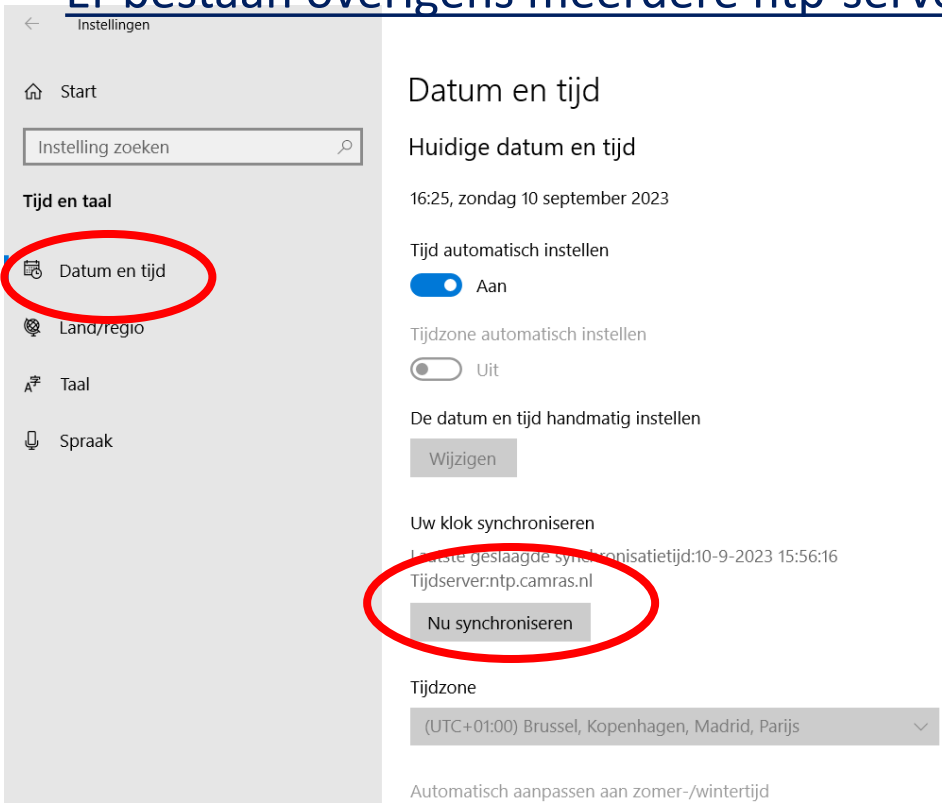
Er bestaan overigens meerdere ntp-serv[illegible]

Instellingen

Start

Instelling zoeken

Tijd en taal

Datum en tijd

Land/regio

Taal

Spraak

Datum en tijd

Huidige datum en tijd

16:25, zondag 10 september 2023

Tijd automatisch instellen

Aan

Tijdzone automatisch instellen

Uit

De datum en tijd handmatig instellen

Wijzigen

Uw klok synchroniseren

Laatste geslaagde synchronisatietijd:10-9-2023 15:56:16
Tijdserver:ntp.camras.nl

Nu synchroniseren

Tijdzone

(UTC+01:00) Brussel, Kopenhagen, Madrid, Parijs

Automatisch aanpassen aan zomer-/wintertijd